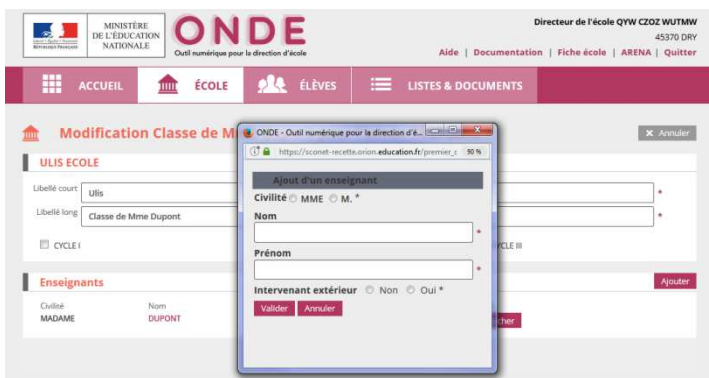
MINISTÈRE DE L'ÉDUCATION NATIONALE

ONDE
Outil numérique pour la direction d'école

Directeur de l'école QYW CZOZ WUTMW
45370 DRY
Aide | Documentation | Fiche école | ARENA | Quitter

ACCUEIL  ÉCOLE  ÉLÈVES  LISTES & DOCUMENTS

Modification Classe de M

Annuler

ULIS ECOLE

Libellé court  Ulis

Libellé long  Classe de Mme Dupont

CYCLE I

CYCLE III

Enseignants

Ajouter

Civilité  Nom
MADAME  DUPONT

cher

ONDE - Outil numérique pour la direction d'é...

https://sconet-recette.orion.education.fr/premier_c  90 %

Ajout d'un enseignant

Civilité MME M. *

Nom

*

Prénom

*

Intervenant extérieur Non Oui *

Valider  Annuler